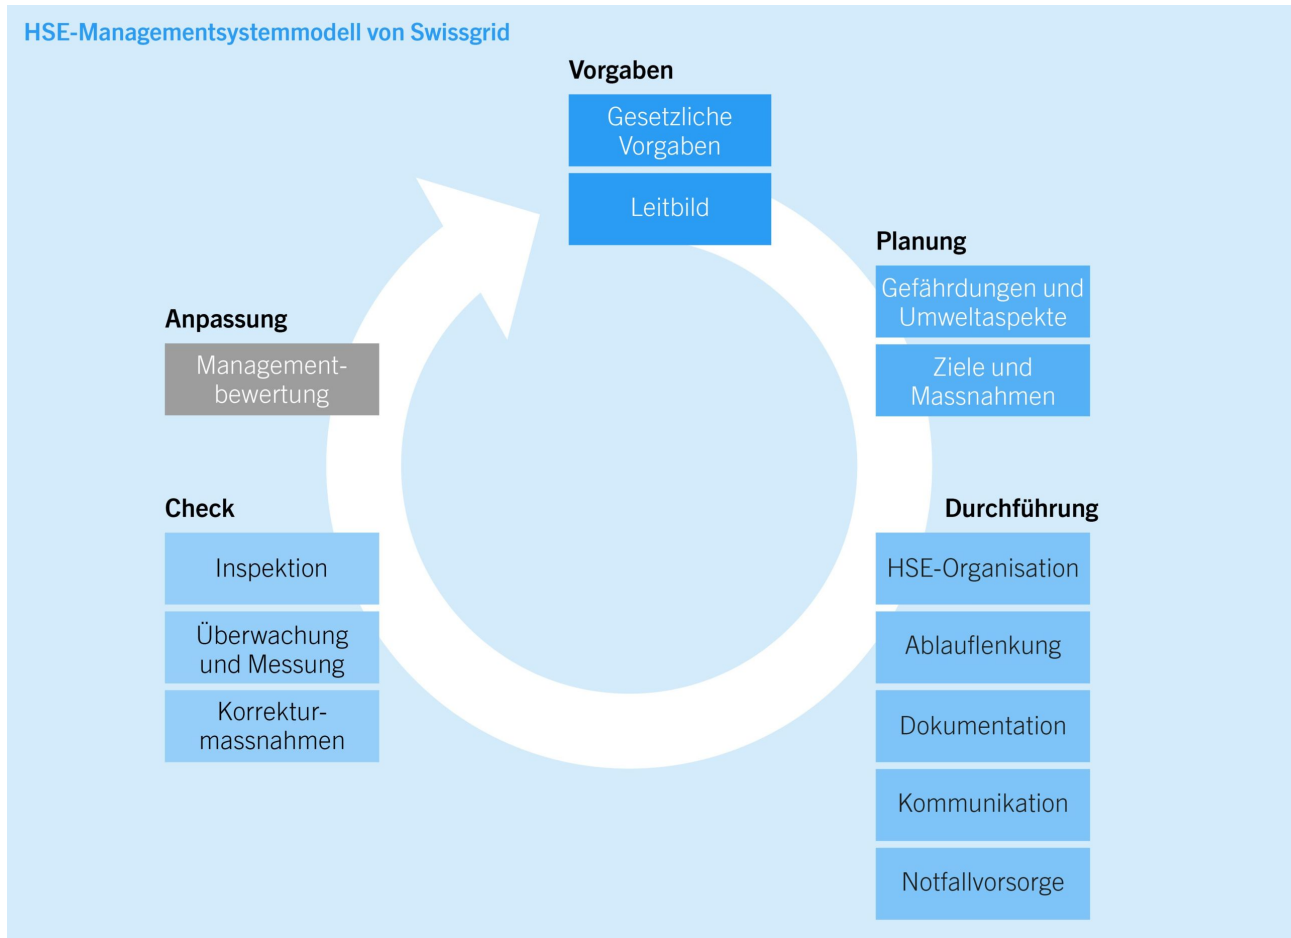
HSE-Managementsystemmodell von Swissgrid

Vorgaben

Gesetzliche Vorgaben

Leitbild

Planung

Gefährdungen und Umweltaspekte

Ziele und Massnahmen

Durchführung

HSE-Organisation

Ablauflenkung

Dokumentation

Kommunikation

Notfallvorsorge

Check

Inspektion

Überwachung und Messung

Korrekturmassnahmen

Anpassung

Managementbewertung